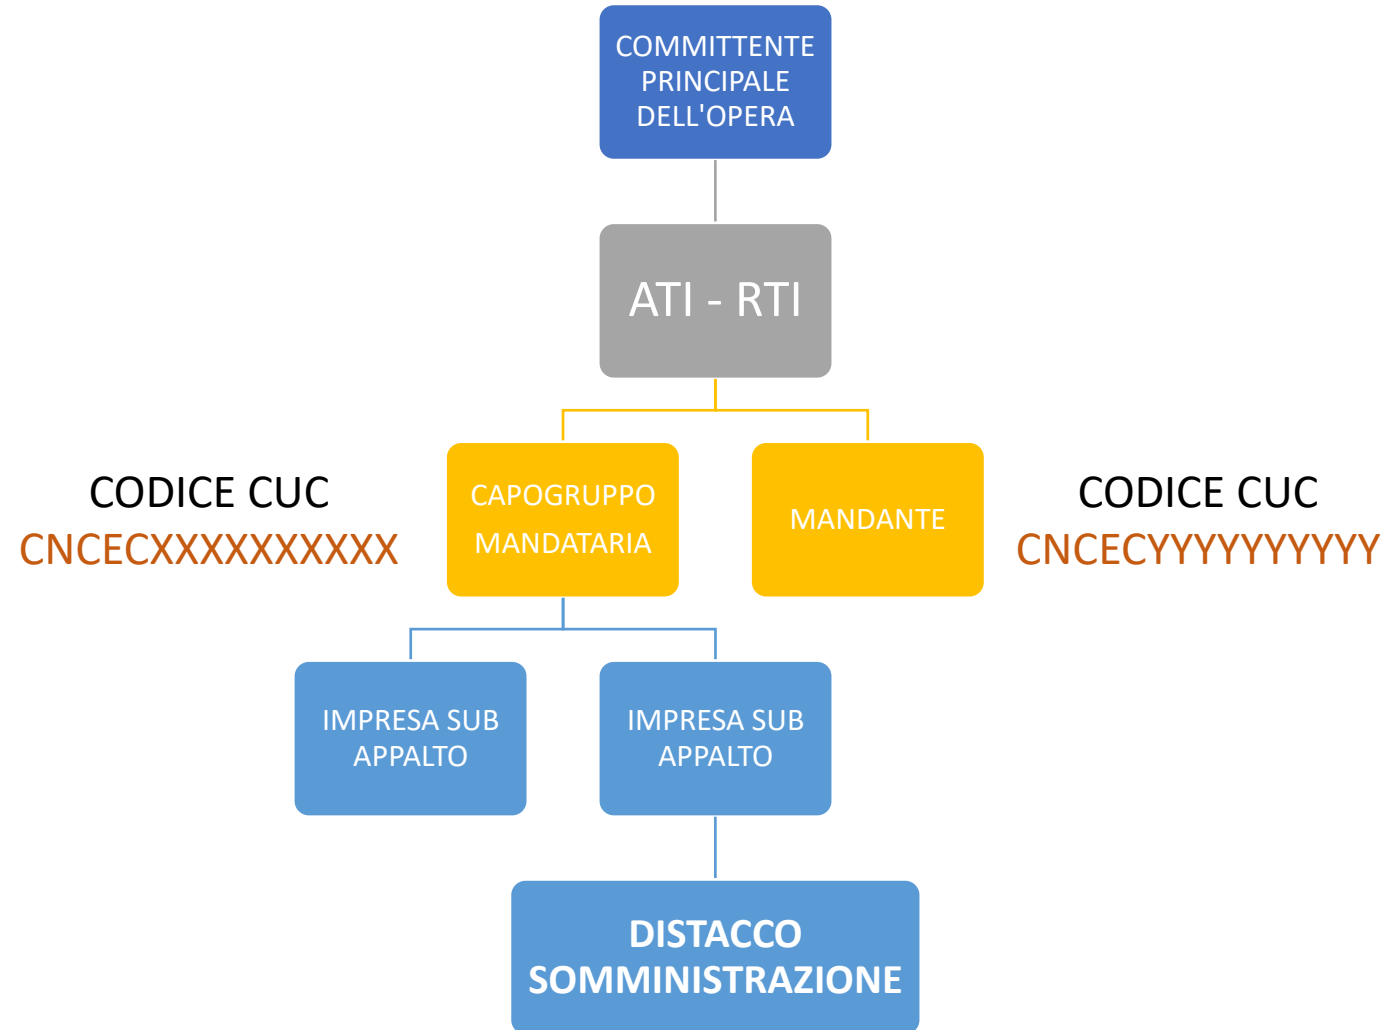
COMMITTENTE PRINCIPALE DELL'OPERA

ATI - RTI

CODICE CUC
CNCECXXXXXXXXXX

CAPOGRUPPO MANDATARIA

MANDANTE

CODICE CUC
CNCECYYYYYYYYYY

IMPRESA SUB APPALTO

IMPRESA SUB APPALTO

DISTACCO SOMMINISTRAZIONE